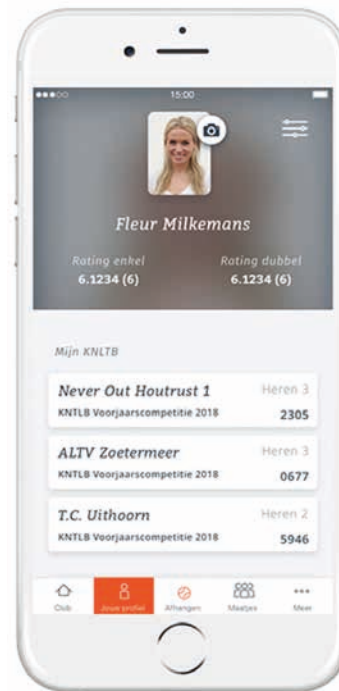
15:00

Fleur Milkemans

Rating enkel
6.1234 (6)

Rating dubbel
6.1234 (6)

Mijn KNLTB

Never Out Houtrust 1
Heren 3
KNTLB Voorjaarscompetitie 2018
2305

ALTV Zoetermeer
Heren 3
KNTLB Voorjaarscompetitie 2018
0677

T.C. Uithoorn
Heren 2
KNTLB Voorjaarscompetitie 2018
5946

Club
Jouw profiel
Afhangen
Maatjes
Meer